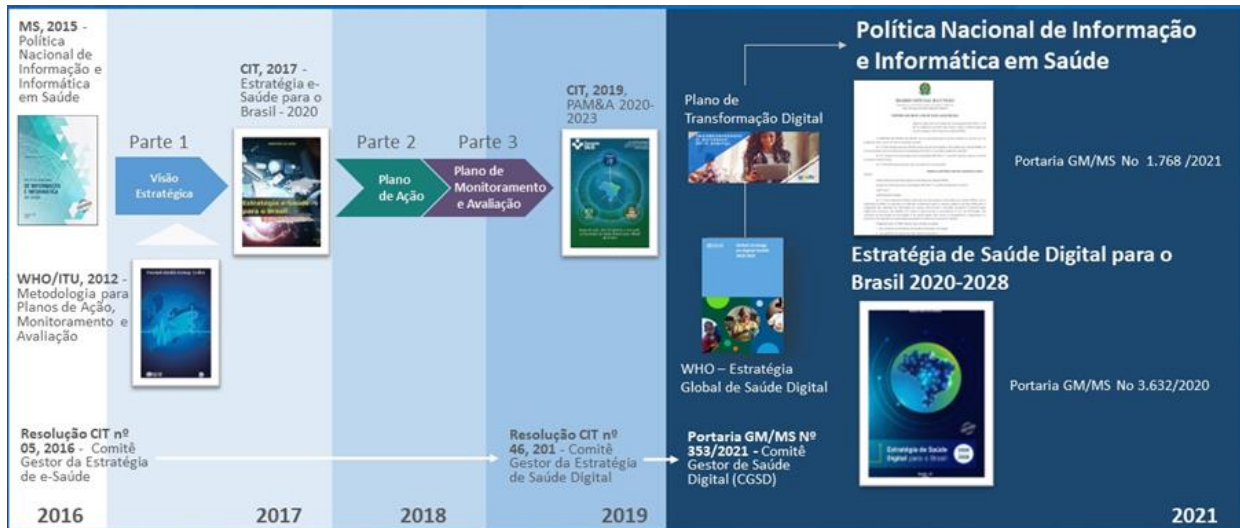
**MS, 2015** - Política Nacional de Informação e Informática em Saúde

POLÍTICA NACIONAL DE INFORMAÇÃO E INFORMÁTICA EM SAÚDE

Parte 1

Visão Estratégica

**WHO/ITU, 2012** - Metodologia para Planos de Ação, Monitoramento e Avaliação

**CIT, 2017** - Estratégia e-Saúde para o Brasil - 2020

Estratégia e-Saúde para o Brasil

Parte 2

Plano de Ação

Parte 3

Plano de Monitoramento e Avaliação

**CIT, 2019**, PAM&A 2020-2023

Plano de Transformação Digital

WHO – Estratégia Global de Saúde Digital

**Política Nacional de Informação e Informática em Saúde**

Portaria GM/MS No 1.768 /2021

**Estratégia de Saúde Digital para o Brasil 2020-2028**

Estratégia de Saúde Digital para o Brasil

Portaria GM/MS No 3.632/2020

**Resolução CIT nº 05, 2016** - Comitê Gestor da Estratégia de e-Saúde

**Resolução CIT nº 46, 201** - Comitê Gestor da Estratégia de Saúde Digital

**Portaria GM/MS Nº 353/2021 -** Comitê Gestor de Saúde Digital (CGSD)

2016 2017 2018 2019 2021